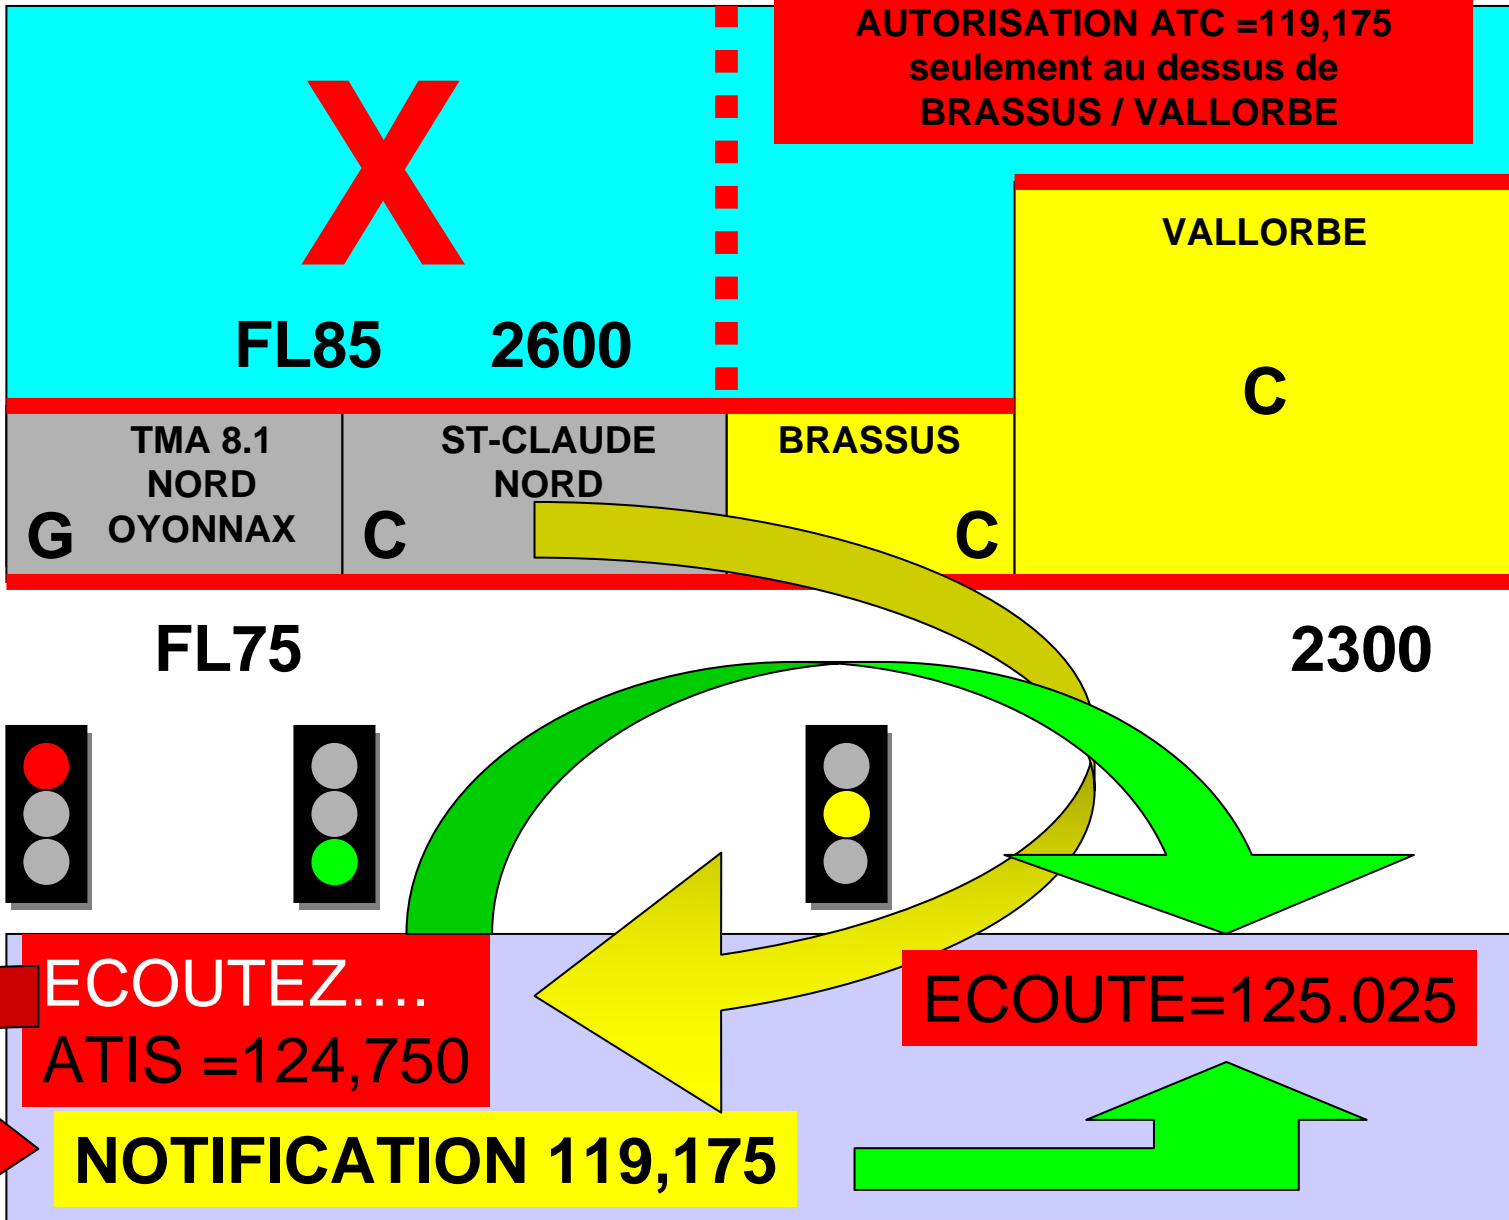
AUTORISATION ATC =119,175 seulement au dessus de BRASSUS / VALLORBE

X

FL85 2600

VALLORBE

C

TMA 8.1 NORD OYONNAX

G

ST-CLAUDE NORD

C

BRASSUS

C

FL75

2300

ECOUTEZ….
ATIS =124,750

ECOUTE=125.025

NOTIFICATION 119,175